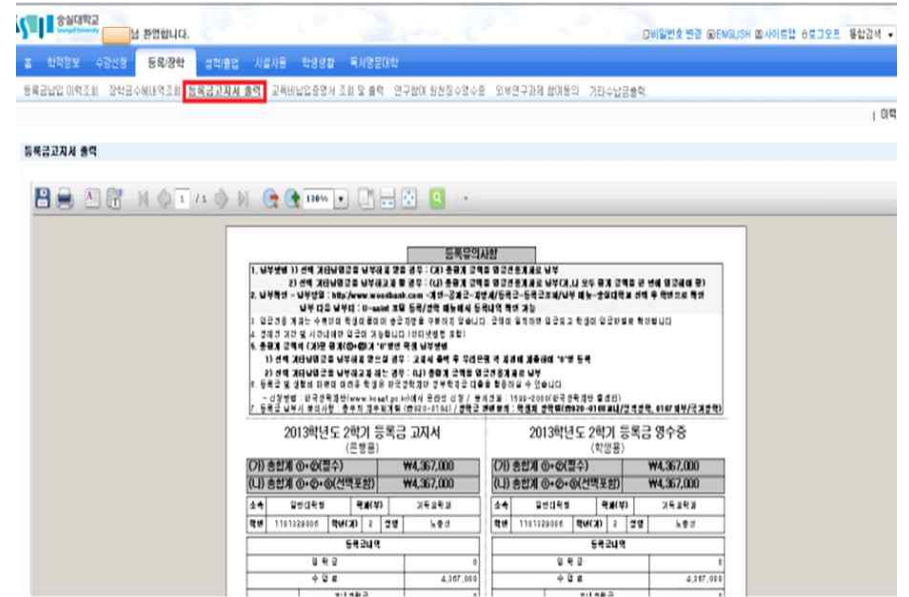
숭실대학교 Soongsil University
님 환영합니다.

비밀번호 변경 ENGLISH 사이트맵 로그아웃 통합검색

홈 학적정보 수강신청 등록/장학 성적/졸업 시설사용 학생생활 독서명품대학

등록금납입 이력조회 장학금수혜내역조회 등록금고지서 출력 교육비납입증명서 조회 및 출력 연구참여 원천징수영수증 외부연구과제 참여인원 기타수납금출력

| 이력

등록금고지서 출력

1 /1 130%

등록유의사항

1. 납부방법 1) 선택 재단납입금을 납부하지 않을 경우 : (가) 총금액 고액의 일금으로 납부
2) 선택 재단납입금을 납부하고자 할 경우 : (나) 총금액 고액의 일금으로 납부
2. 납부확인 - 납부방법 : http://www.wooribank.com
납부 다음 날부터 : U-saint 조회
3. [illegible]
4. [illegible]
5. 총금액 (가)와 (나)의 차이
1) 선택 재단납입금을 납부하지 않으실 경우 : 고지서 출력 후 우리은행 각 지점에 제출하여 납부
2) 선택 재단납입금을 납부하고자 하는 경우 : (나) 총금액 고액의 일금으로 납부
6. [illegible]
7. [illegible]

2013학년도 2학기 등록금 고지서
(은행용)

| (가) 총합계 ①+②(필수) | ₩4,367,000 |
|---|---|
| (나) 총합계 ①+②+③(선택포함) | ₩4,367,000 |

| 소속 | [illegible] | 학과(부) | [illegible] |
|---|---|---|---|
| 학번 | 1101329006 | 학년(기) 2 | 성명 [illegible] |

등록고내역

| 입학금 | 0 |
|---|---|
| 수업료 | 4,367,000 |

2013학년도 2학기 등록금 영수증
(학생용)

| (가) 총합계 ①+②(필수) | ₩4,367,000 |
|---|---|
| (나) 총합계 ①+②+③(선택포함) | ₩4,367,000 |

| 소속 | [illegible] | 학과(부) | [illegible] |
|---|---|---|---|
| 학번 | 1101329006 | 학년(기) 2 | 성명 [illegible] |

등록고내역

| 입학금 | 0 |
|---|---|
| 수업료 | 4,367,000 |